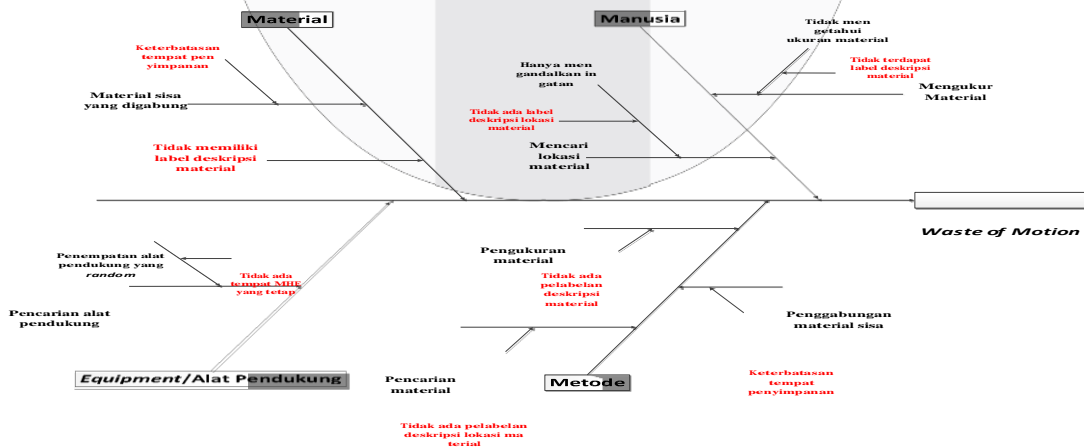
Material

Manusia

Tidak men getahui ukuran material

Keterbatasan tempat pen yimpanan

Hanya men gandalkan in gatan

Tidak terdapat label deskripsi material

Material sisa yang digabung

Mengukur Material

Tidak ada label deskripsi lokasi material

Tidak memiliki label deskripsi material

Mencari lokasi material

Waste of Motion

Pengukuran material

Penempatan alat pendukung yang random

Tidak ada tempat MHE yang tetap

Tidak ada pelabelan deskripsi material

Pencarian alat pendukung

Penggabungan material sisa

Equipment/Alat Pendukung

Pencarian material

Metode

Keterbatasan tempat penyimpanan

Tidak ada pelabelan deskripsi lokasi ma terial